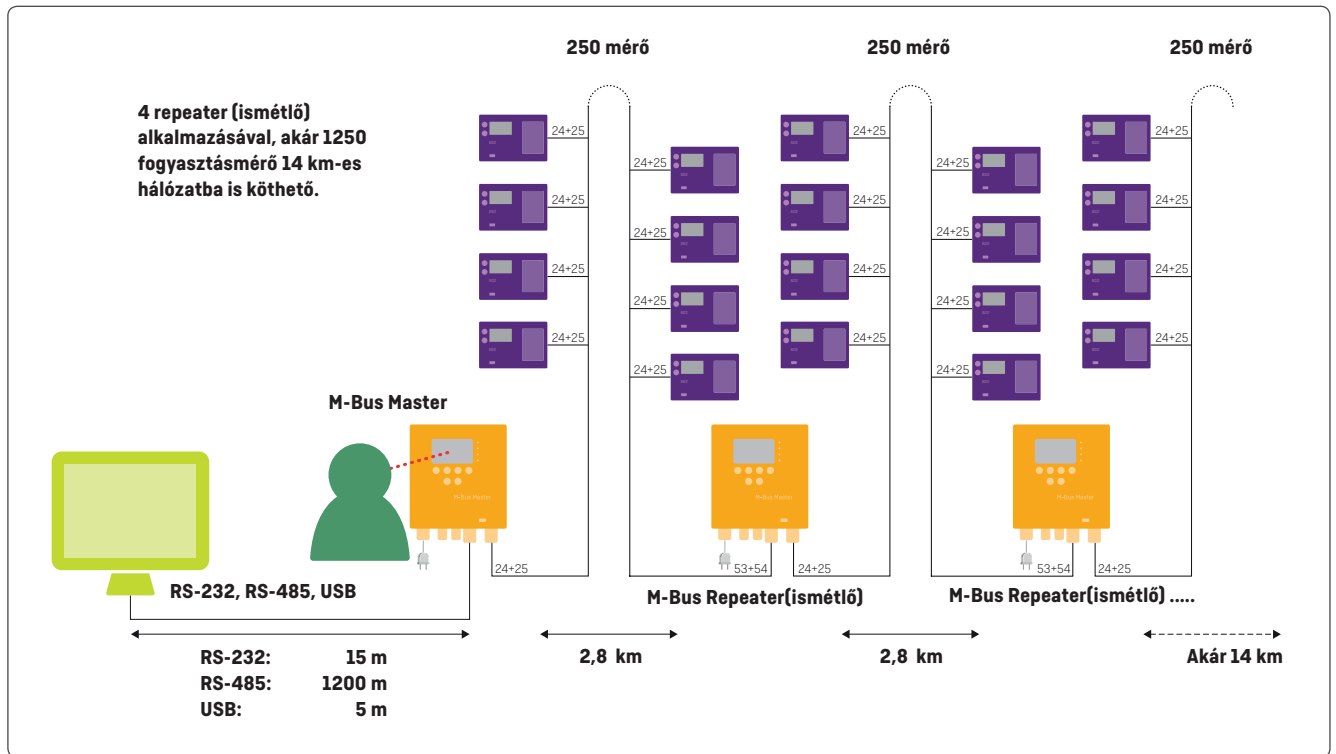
4 repeater (ismétlő) alkalmazásával, akár 1250 fogyasztásmérő 14 km-es hálózatba is köthető.

250 mérő

250 mérő

250 mérő

24+25
24+25
24+25
24+25

24+25
24+25
24+25
24+25

24+25
24+25
24+25
24+25

24+25
24+25
24+25
24+25

24+25
24+25
24+25
24+25

M-Bus Master

M-Bus Master

M-Bus Master

M-Bus Master

24+25

53+54

24+25

53+54

24+25

RS-232, RS-485, USB

M-Bus Repeater(ismétlő)

M-Bus Repeater(ismétlő) .....

2,8 km

2,8 km

Akár 14 km

| RS-232: | 15 m |
|---|---|
| RS-485: | 1200 m |
| USB: | 5 m |